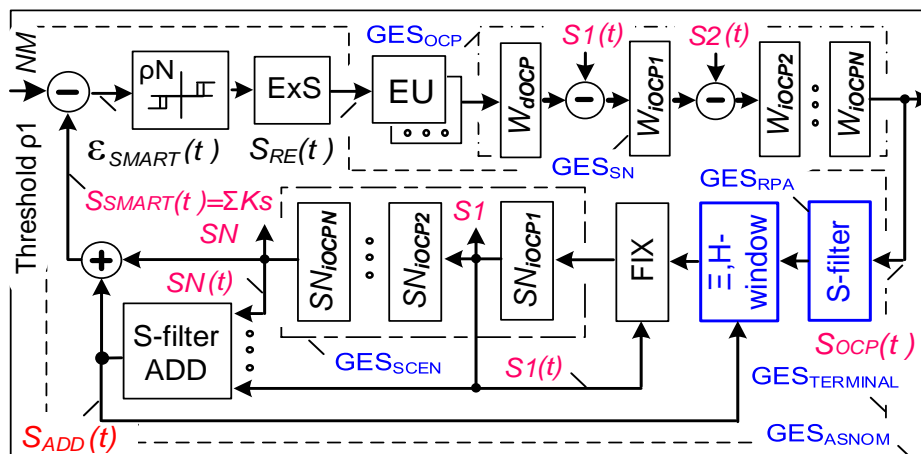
NM

Threshold ρ1

ρN

ExS

EU

GES$_{OCP}$

$W_{dOCP}$

S1(t)

$W_{iOCP1}$

S2(t)

$W_{iOCP2}$

$W_{iOCPN}$

$\varepsilon_{SMART}(t)$

$S_{RE}(t)$

GES$_{SN}$

GES$_{RPA}$

$S_{SMART}(t) = \Sigma K_s$ SN

S1

$SN_{iOCPN}$

$SN_{iOCP2}$

$SN_{iOCP1}$

FIX

Ξ,H-window

S-filter

SN(t)

S-filter ADD

GES$_{SCEN}$

S1(t)

$S_{OCP}(t)$

GES$_{TERMINAL}$

$S_{ADD}(t)$

GES$_{ASNOM}$